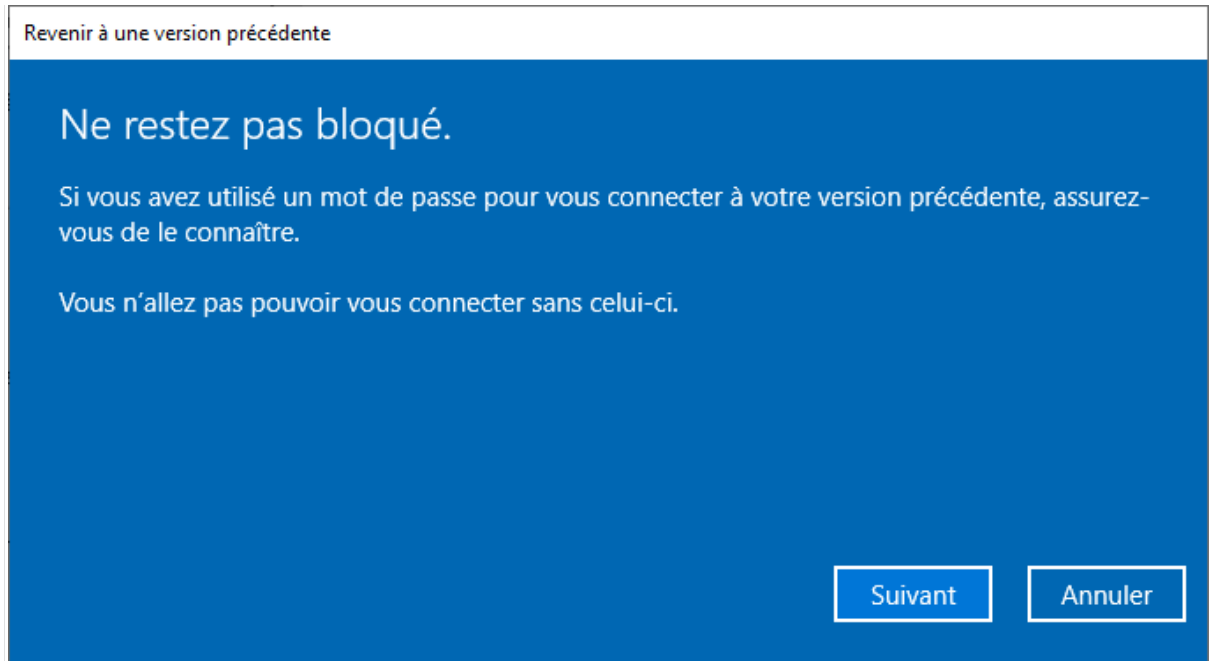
Revenir à une version précédente

Ne restez pas bloqué.

Si vous avez utilisé un mot de passe pour vous connecter à votre version précédente, assurez-vous de le connaître.

Vous n’allez pas pouvoir vous connecter sans celui-ci.

Suivant

Annuler